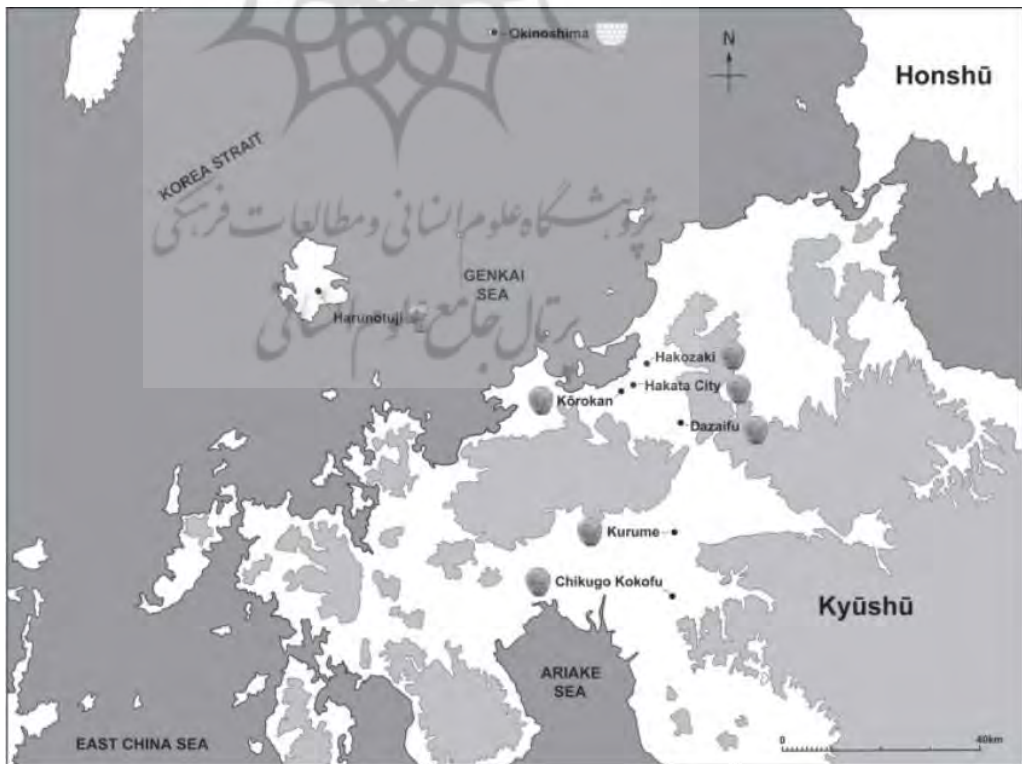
Okinoshima

N

Honshū

KOREA STRAIT

پژوهشگاه علوم انسانی و مطالعات فرهنگی

GENKAI SEA

پرتال جامع علوم انسانی

Harunotuji

Hakozaki

Hakata City

Kōrokan

Dazaifu

Kurume

Chikugo Kokofu

Kyūshū

ARIAKE SEA

EAST CHINA SEA

0

40km